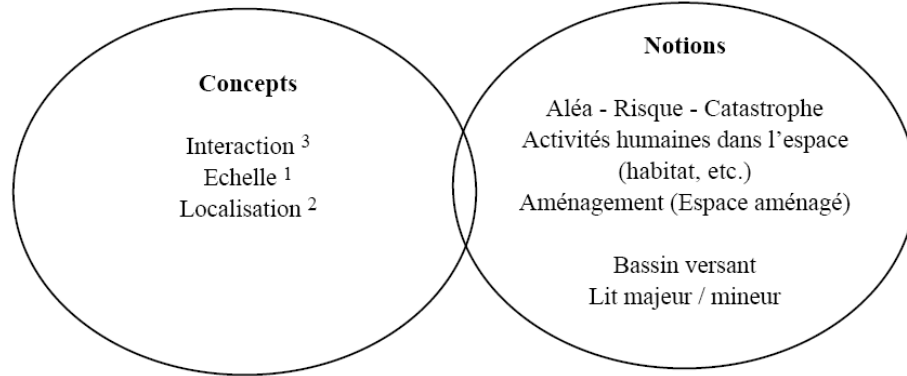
Concepts

Interaction $^3$
Echelle $^1$
Localisation $^2$

Notions

Aléa - Risque - Catastrophe
Activités humaines dans l'espace (habitat, etc.)
Aménagement (Espace aménagé)

Bassin versant
Lit majeur / mineur